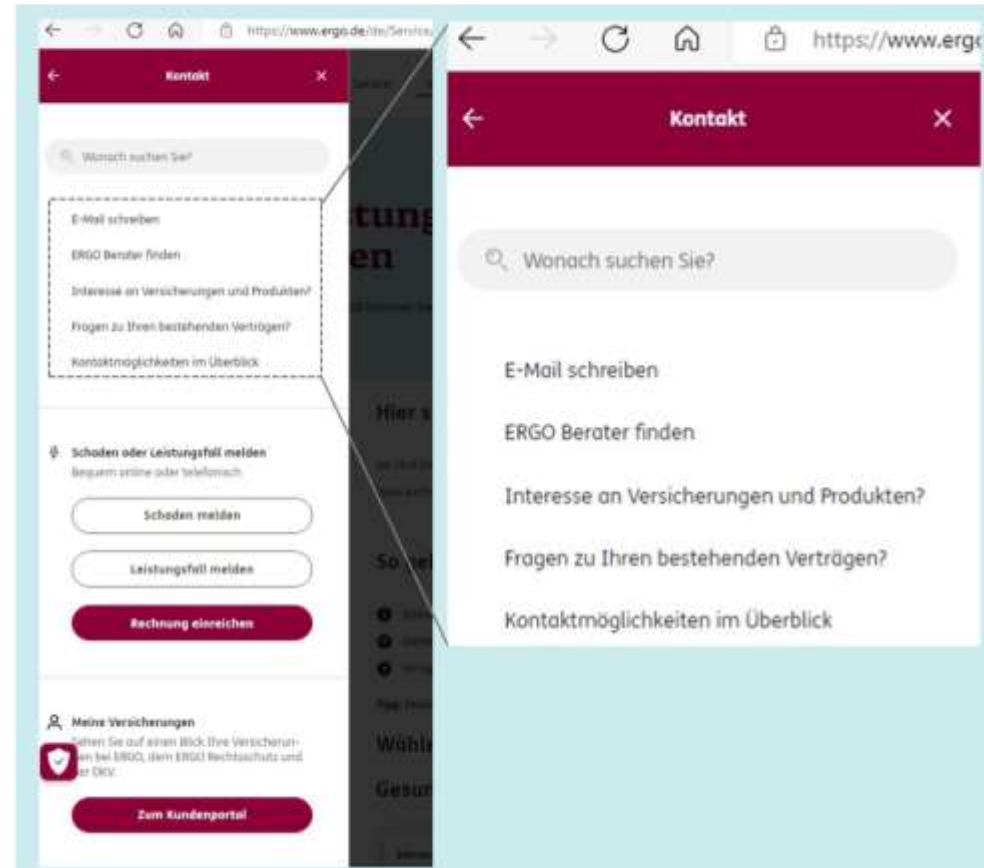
https://www.ergo.de/de/Service

Kontakt

Wonach suchen Sie?

E-Mail schreiben

ERGO Berater finden

Interesse an Versicherungen und Produkten?

Fragen zu Ihren bestehenden Verträgen?

Kontaktmöglichkeiten im Überblick

Schaden oder Leistungsfall melden

Bequem online oder telefonisch

Schaden melden

Leistungsfall melden

Rechnung einreichen

Meine Versicherungen

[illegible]etfen Sie auf einen Blick Ihre Versicherun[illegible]en bei ERGO, dem ERGO Rechtsschutz und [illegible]er DKV.

Zum Kundenportal

tung
en

Hier s

So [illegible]

Wähl

Gesu

https://www.ergo

Kontakt

Wonach suchen Sie?

E-Mail schreiben

ERGO Berater finden

Interesse an Versicherungen und Produkten?

Fragen zu Ihren bestehenden Verträgen?

Kontaktmöglichkeiten im Überblick